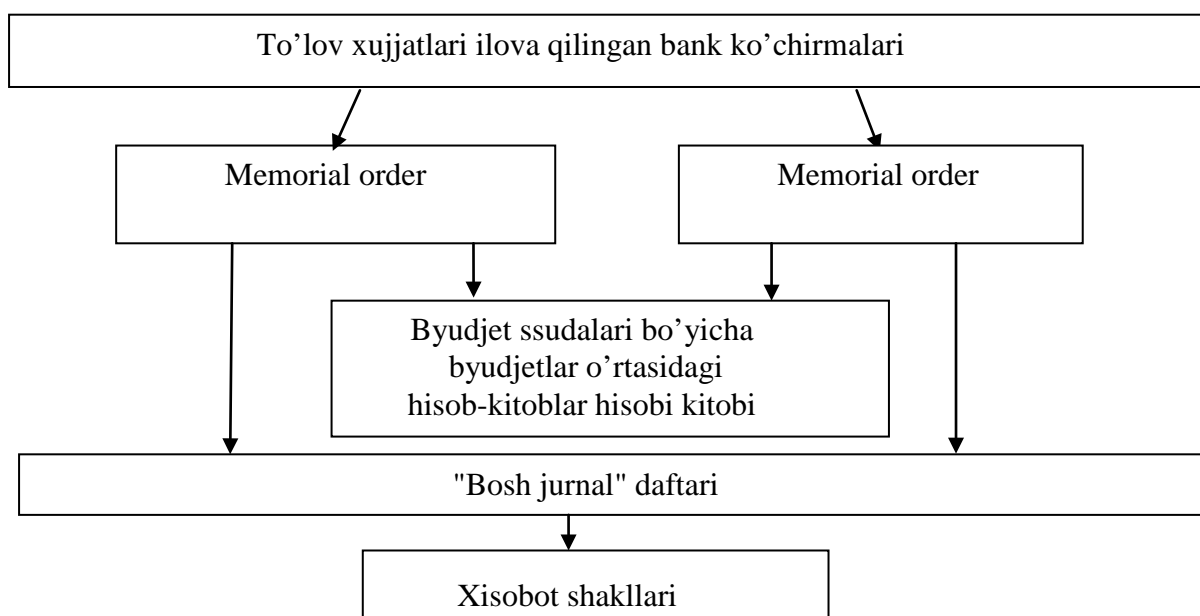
To’lov xujjatlari ilova qilingan bank ko’chirmalari

Memorial order

Memorial order

Byudjet ssudalari bo’yicha byudjetlar o’rtasidagi hisob-kitoblar hisobi kitobi

"Bosh jurnal" daftari

Xisobot shakllari